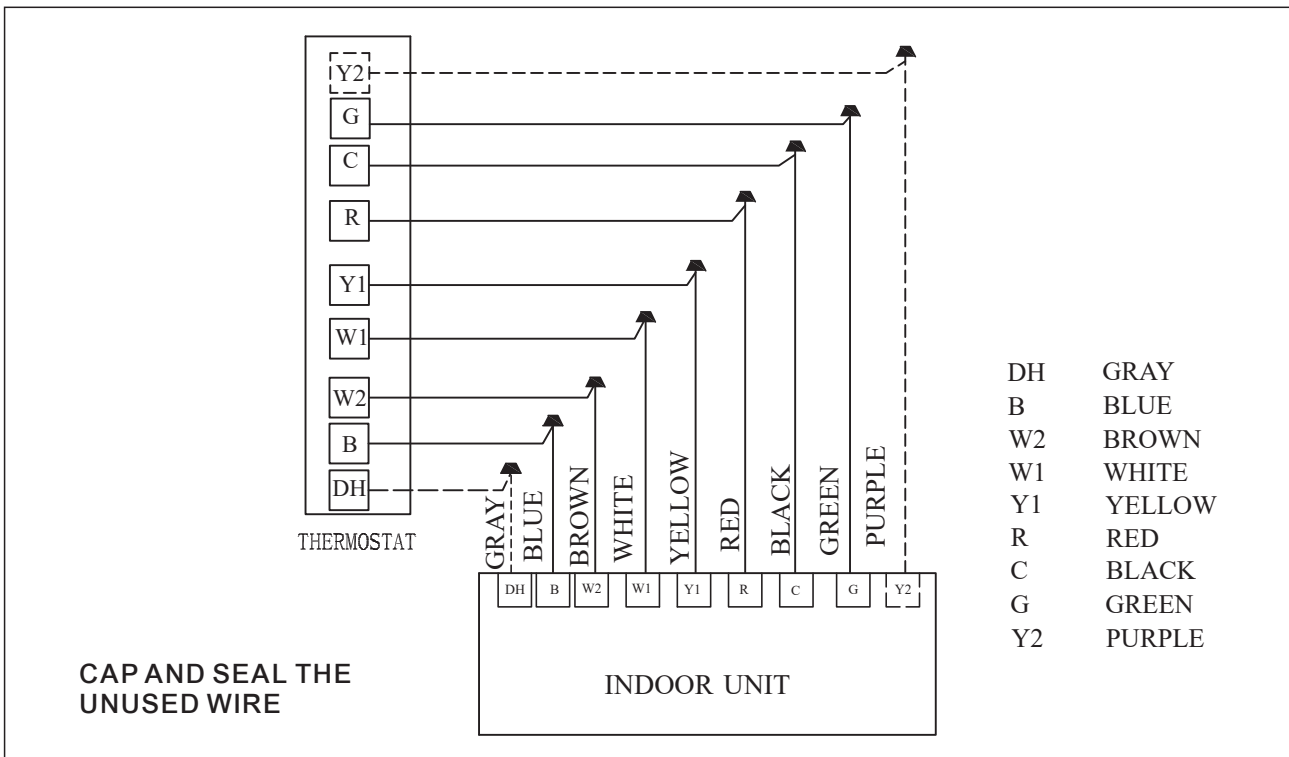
Y2
G
C
R
Y1
W1
W2
B
DH

THERMOSTAT

GRAY
BLUE
BROWN
WHITE
YELLOW
RED
BLACK
GREEN
PURPLE

DH
B
W2
W1
Y1
R
C
G
Y2

INDOOR UNIT

| DH | GRAY |
|---|---|
| B | BLUE |
| W2 | BROWN |
| W1 | WHITE |
| Y1 | YELLOW |
| R | RED |
| C | BLACK |
| G | GREEN |
| Y2 | PURPLE |

CAP AND SEAL THE UNUSED WIRE